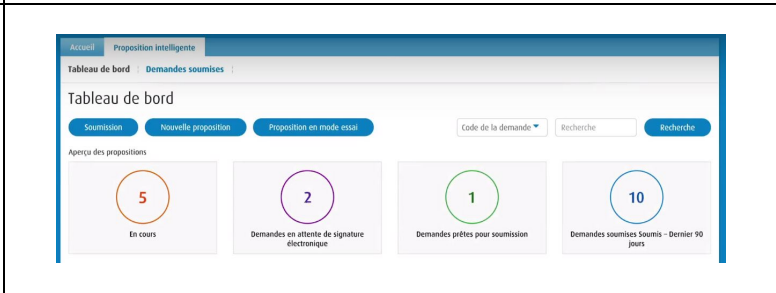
Accueil | Proposition intelligente

Tableau de bord | Demandes soumises |

Tableau de bord

Soumission | Nouvelle proposition | Proposition en mode essai | Code de la demande | Recherche | Recherche

Aperçu des propositions

5
En cours

2
Demandes en attente de signature électronique

1
Demandes prêtes pour soumission

10
Demandes soumises Soumis - Dernier 90 jours